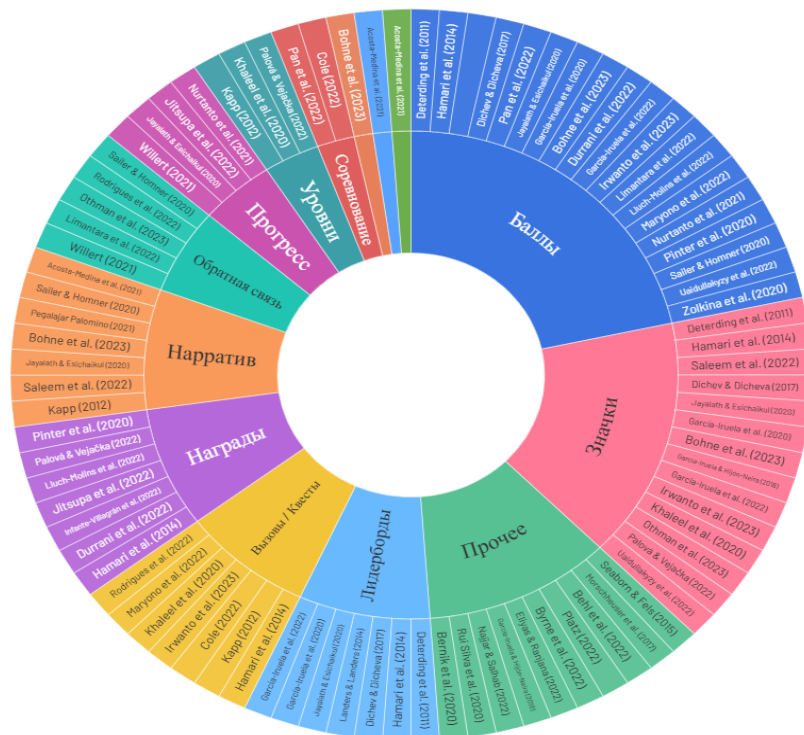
Баллы
Deterding et al. (2011)
Hamari et al. (2014)
Dichev & Dicheva (2017)
Pan et al. (2022)
Jayalath & Esichaikul (2020)
García-Iruela et al. (2020)
Bohne et al. (2023)
Durrani et al. (2022)
García-Iruela et al. (2022)
Irwanto et al. (2023)
Limantara et al. (2022)
Lluch-Molins et al. (2022)
Maryono et al. (2022)
Nurtanto et al. (2021)
Pinter et al. (2020)
Sailer & Homner (2020)
Ualdullakyzy et al. (2022)
Zolkina et al. (2020)

Значки
Deterding et al. (2011)
Hamari et al. (2014)
Saleem et al. (2022)
Dichev & Dicheva (2017)
Jayalath & Esichaikul (2020)
García-Iruela et al. (2020)
Bohne et al. (2023)
García-Iruela & Hijón-Neira (2018)
García-Iruela et al. (2022)
Irwanto et al. (2023)
Khaleel et al. (2020)
Othman et al. (2023)
Palová & Vejačka (2022)
Ualdullakyzy et al. (2022)
Seaborn & Fels (2015)

Прочее
Hornschheuer et al. (2017)
Beh et al. (2022)
Platz (2022)
Byrne et al. (2022)
Ellyas & Ranjani (2022)
García-Iruela & Hijón-Neira (2018)
Najjar & Salhab (2022)
Rui Silva et al. (2020)
Bernik et al. (2020)

Лидерборды
Deterding et al. (2011)
Hamari et al. (2014)
Dichev & Dicheva (2017)
Landers & Landers (2014)
Jayalath & Esichaikul (2020)
García-Iruela et al. (2020)
García-Iruela et al. (2022)

Вызовы / Квесты
Hamari et al. (2014)
Kapp (2012)
Cole (2022)
Irwanto et al. (2023)
Khaleel et al. (2020)
Maryono et al. (2022)
Rodrigues et al. (2022)

Награды
Hamari et al. (2014)
Durrani et al. (2022)
Infante-Villagrán et al. (2022)
Jitsupa et al. (2022)
Lluch-Molins et al. (2022)
Palová & Vejačka (2022)
Pinter et al. (2020)

Нарратив
Kapp (2012)
Saleem et al. (2022)
Jayalath & Esichaikul (2020)
Bohne et al. (2023)
Pegalajar Palomino (2021)
Sailer & Homner (2020)
Acosta-Medina et al. (2021)

Обратная связь
Willert (2021)
Limantara et al. (2022)
Othman et al. (2023)
Rodrigues et al. (2022)
Sailer & Homner (2020)

Прогресс
Willert (2021)
Jayalath & Esichaikul (2020)
Jitsupa et al. (2022)
Nurtanto et al. (2021)

Уровни
Kapp (2012)
Khaleel et al. (2020)
Palová & Vejačka (2022)
Pan et al. (2022)

Соревнование
Cole (2022)
Bohne et al. (2023)
Acosta-Medina et al. (2021)
Acosta-Medina et al. (2021)